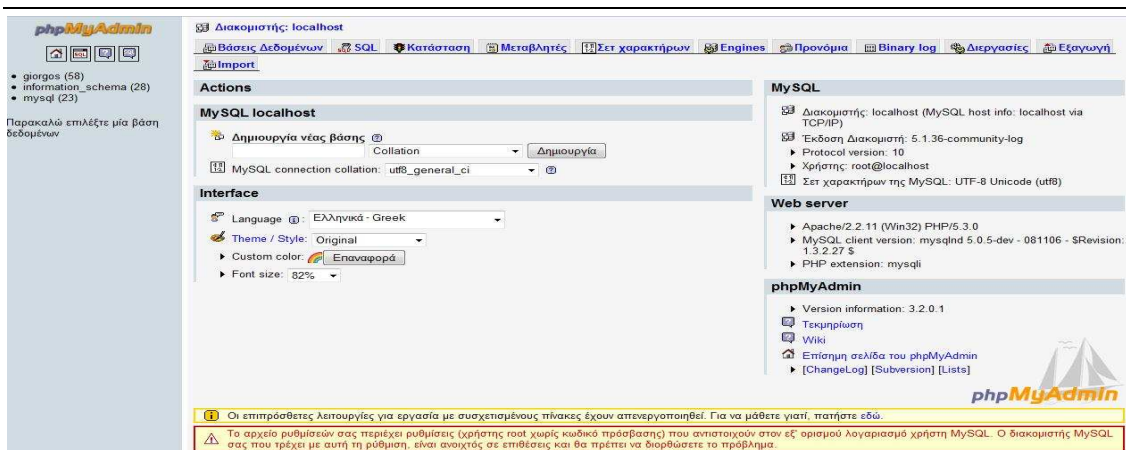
phpMyAdmin

• giorgos (58)
• information_schema (28)
• mysql (23)

Παρακαλώ επιλέξτε μία βάση δεδομένων

Διακομιστής: localhost

Βάσεις Δεδομένων | SQL | Κατάσταση | Μεταβλητές | Σετ χαρακτήρων | Engines | Προνόμια | Binary log | Διεργασίες | Εξαγωγή | Import

Actions

MySQL localhost

Δημιουργία νέας βάσης
Collation | Δημιουργία

MySQL connection collation: utf8_general_ci

Interface

Language: Ελληνικά - Greek

Theme / Style: Original

Custom color: Επαναφορά

Font size: 82%

MySQL

Διακομιστής: localhost (MySQL host info: localhost via TCP/IP)
Έκδοση Διακομιστή: 5.1.36-community-log
Protocol version: 10
Χρήστης: root@localhost
Σετ χαρακτήρων της MySQL: UTF-8 Unicode (utf8)

Web server

Apache/2.2.11 (Win32) PHP/5.3.0
MySQL client version: mysqlnd 5.0.5-dev - 081106 - $Revision: 1.3.2.27 $
PHP extension: mysqli

phpMyAdmin

Version information: 3.2.0.1
Τεκμηρίωση
Wiki
Επίσημη σελίδα του phpMyAdmin
[ChangeLog] [Subversion] [Lists]

phpMyAdmin

Οι επιπρόσθετες λειτουργίες για εργασία με συσχετισμένους πίνακες έχουν απενεργοποιηθεί. Για να μάθετε γιατί, πατήστε εδώ.

Το αρχείο ρυθμίσεων σας περιέχει ρυθμίσεις (χρήστης root χωρίς κωδικό πρόσβασης) που αντιστοιχούν στον εξ' ορισμού λογαριασμό χρήστη MySQL. Ο διακομιστής MySQL σας που τρέχει με αυτή τη ρύθμιση, είναι ανοιχτός σε επιθέσεις και θα πρέπει να διορθώσετε το πρόβλημα.